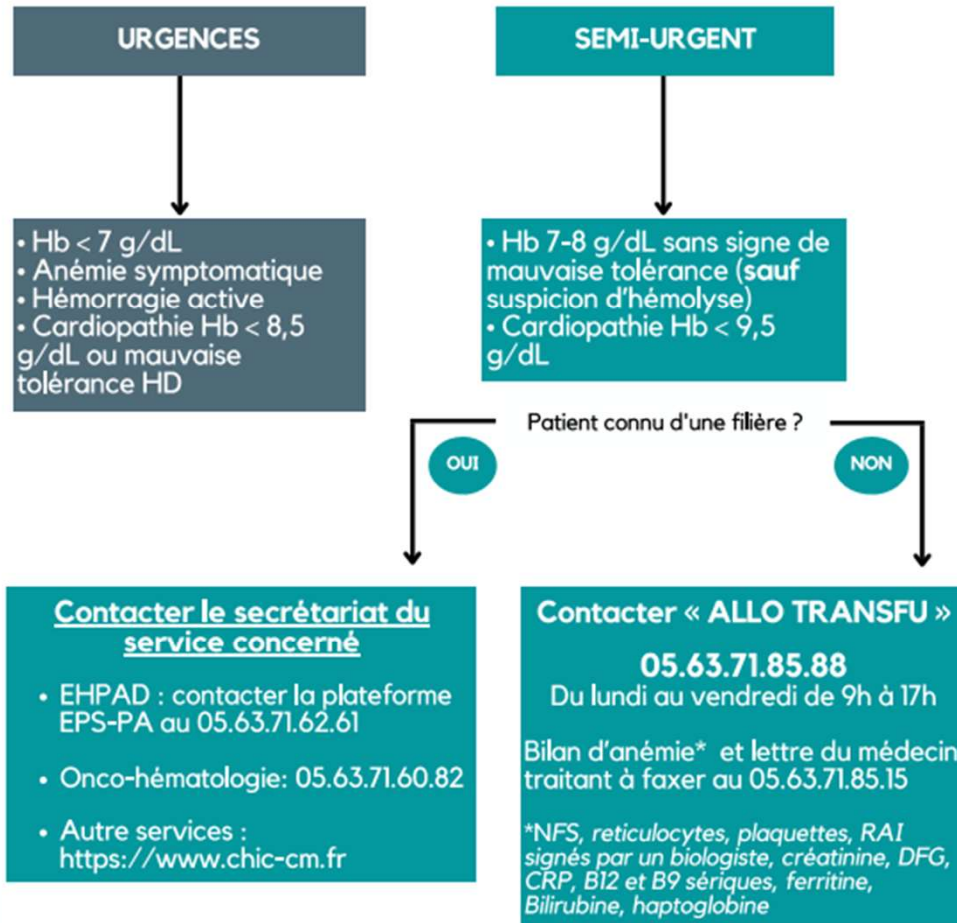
URGENCES

SEMI-URGENT

• Hb < 7 g/dL
• Anémie symptomatique
• Hémorragie active
• Cardiopathie Hb < 8,5 g/dL ou mauvaise tolérance HD

• Hb 7-8 g/dL sans signe de mauvaise tolérance (**sauf** suspicion d'hémolyse)
• Cardiopathie Hb < 9,5 g/dL

Patient connu d'une filière ?

OUI

NON

Contacter le secrétariat du service concerné

• EHPAD : contacter la plateforme EPS-PA au 05.63.71.62.61

• Onco-hématologie: 05.63.71.60.82

• Autre services : https://www.chic-cm.fr

Contacter « ALLO TRANSFU »

05.63.71.85.88
Du lundi au vendredi de 9h à 17h

Bilan d'anémie* et lettre du médecin traitant à faxer au 05.63.71.85.15

*NFS, reticulocytes, plaquettes, RAI signés par un biologiste, créatinine, DFG, CRP, B12 et B9 sériques, ferritine, Bilirubine, haptoglobine